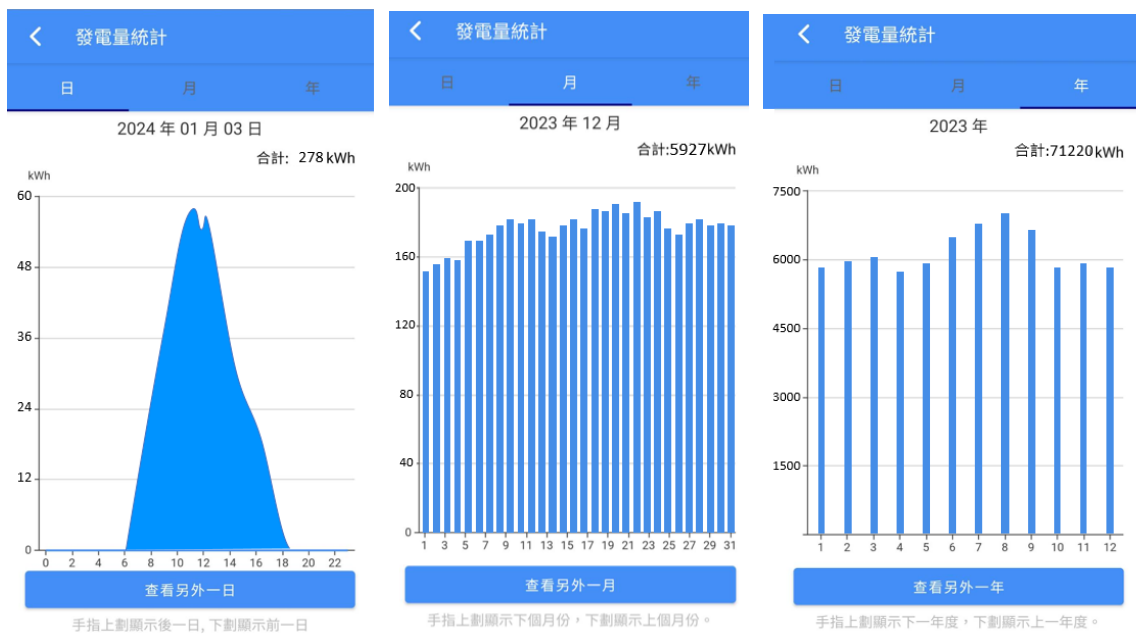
發電量統計

日 月 年

2024 年 01 月 03 日

合計: 278 kWh

kWh

60
48
36
24
12
0

0 2 4 6 8 10 12 14 16 18 20 22

查看另外一日

手指上劃顯示後一日, 下劃顯示前一日

發電量統計

日 月 年

2023 年 12 月

合計:5927kWh

kWh

200
160
120
80
40
0

1 3 5 7 9 11 13 15 17 19 21 23 25 27 29 31

查看另外一月

手指上劃顯示下個月份，下劃顯示上個月份。

發電量統計

日 月 年

2023 年

合計:71220kWh

kWh

7500
6000
4500
3000
1500

1 2 3 4 5 6 7 8 9 10 11 12

查看另外一年

手指上劃顯示下一年度，下劃顯示上一年度。